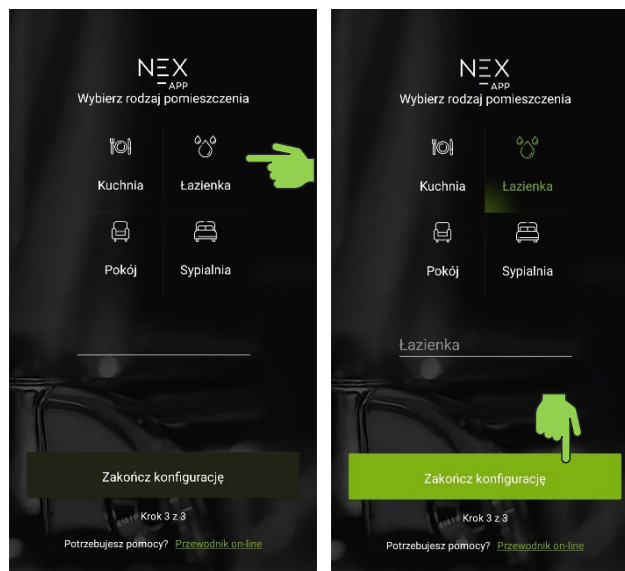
NEX APP
Wybierz rodzaj pomieszczenia

Kuchnia
Łazienka
Pokój
Sypialnia

Zakończ konfigurację

Krok 3 z 3

Potrzebujesz pomocy? Przewodnik on-line

NEX APP
Wybierz rodzaj pomieszczenia

Kuchnia
Łazienka
Pokój
Sypialnia

Łazienka

Zakończ konfigurację

Krok 3 z 3

Potrzebujesz pomocy? Przewodnik on-line